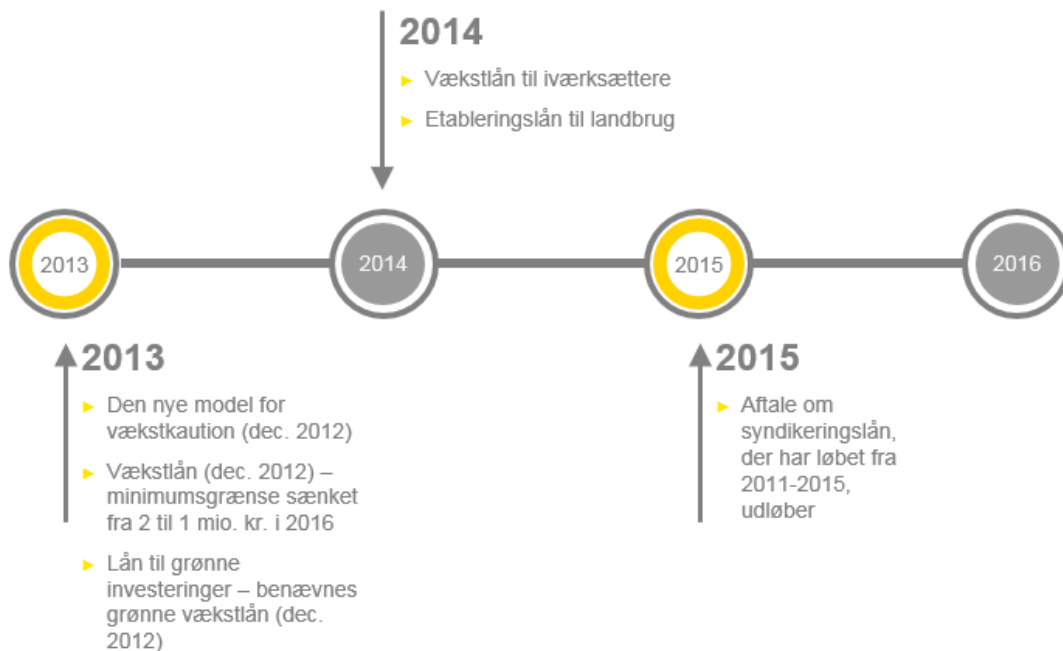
2014

► Vækstlån til iværksættere

► Etableringslån til landbrug

2013

2014

2015

2016

2013

► Den nye model for vækstkaution (dec. 2012)

► Vækstlån (dec. 2012) – minimumsgrænse sænket fra 2 til 1 mio. kr. i 2016

► Lån til grønne investeringer – benævnes grønne vækstlån (dec. 2012)

2015

► Aftale om syndikeringslån, der har løbet fra 2011-2015, udløber